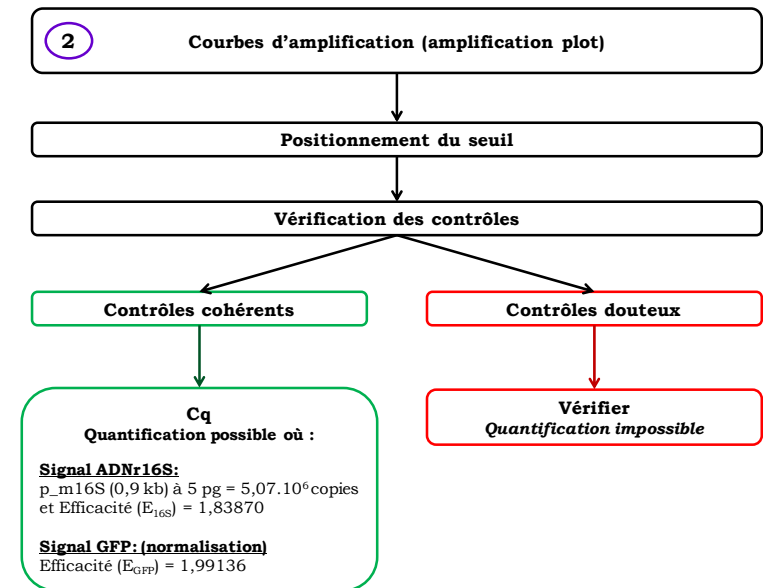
2

Courbes d'amplification (amplification plot)

Positionnement du seuil

Vérification des contrôles

Contrôles cohérents

Contrôles douteux

Cq
Quantification possible où :

Signal ADNr16S:
p_m16S (0,9 kb) à 5 pg = 5,07.$10^6$ copies et Efficacité ($E_{16S}$) = 1,83870

Signal GFP: (normalisation)
Efficacité ($E_{GFP}$) = 1,99136

Vérifier
Quantification impossible